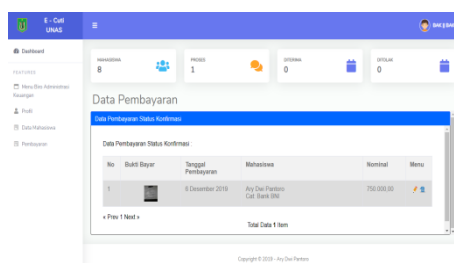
E - Cuti UNAS

≡

BAK | BAK

Dashboard

FEATURES

Menu Biro Administrasi Keuangan

Profil

Data Mahasiswa

Pembayaran

MAHASISWA
8

PROSES
1

DITERIMA
0

DITOLAK
0

Data Pembayaran

Data Pembayaran Status Konfirmasi

Data Pembayaran Status Konfirmasi

| No | Bukti Bayar | Tanggal Pembayaran | Mahasiswa | Nominal | Menu |
|---|---|---|---|---|---|
| 1 | | 6 Desember 2019 | Ary Dwi Pantoro Cat: Bank BNI | 750.000,00 | |

« Prev 1 Next »

Total Data 1 Item

Copyright © 2019 - Ary Dwi Pantoro